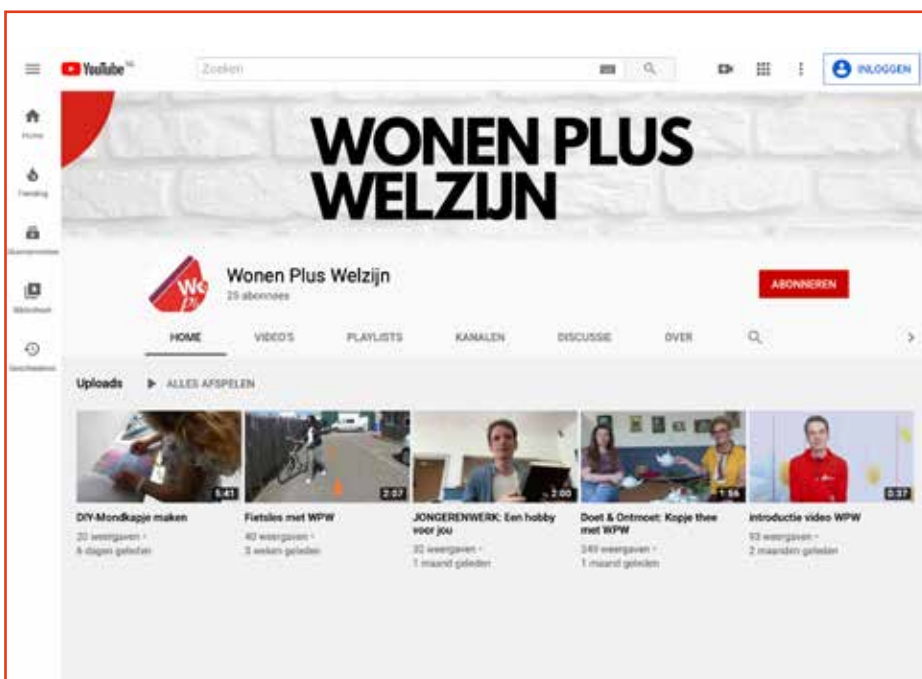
YouTube NL

Zoeken

INLOGGEN

Home

Trending

Abonnementen

Bibliotheek

Geschiedenis

WONEN PLUS WELZIJN

Wonen Plus Welzijn
25 abonnees

ABONNEREN

HOME

VIDEO'S

PLAYLISTS

KANALEN

DISCUSSIE

OVER

Uploads

ALLES AFSPELEN

5:41
DIY-Mondkapje maken
20 weergaven · 6 dagen geleden

2:07
Fietsles met WPW
40 weergaven · 3 weken geleden

2:00
JONGERENWERK: Een hobby voor jou
32 weergaven · 1 maand geleden

1:56
Doet & Ontmoet: Kopje thee met WPW
149 weergaven · 1 maand geleden

0:37
introductie video WPW
93 weergaven · 2 maanden geleden